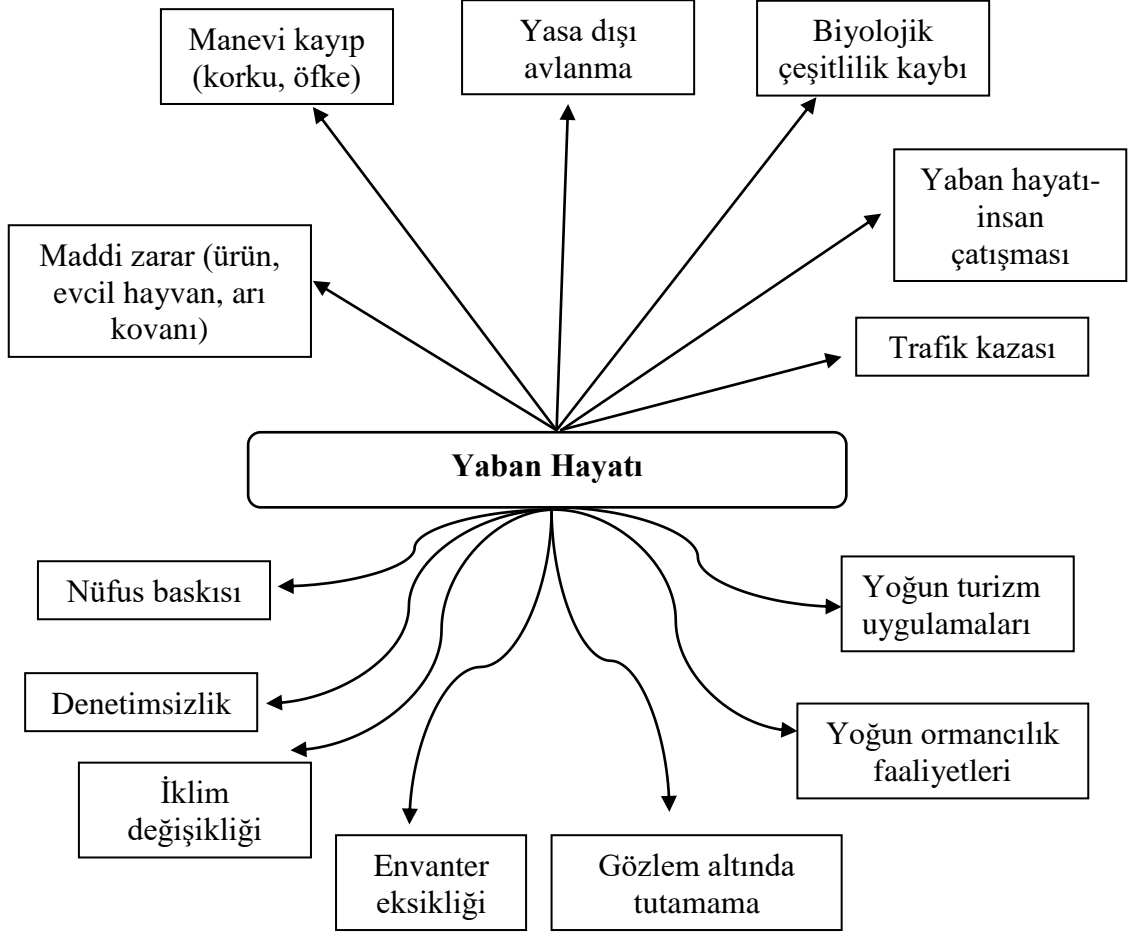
Manevi kayıp (korku, öfke)

Yasa dışı avlanma

Biyolojik çeşitlilik kaybı

Yaban hayatı-insan çatışması

Maddi zarar (ürün, evcil hayvan, arı kovanı)

Trafik kazası

Yaban Hayatı

Nüfus baskısı

Yoğun turizm uygulamaları

Denetimsizlik

Yoğun ormancılık faaliyetleri

İklim değişikliği

Envanter eksikliği

Gözlem altında tutamama